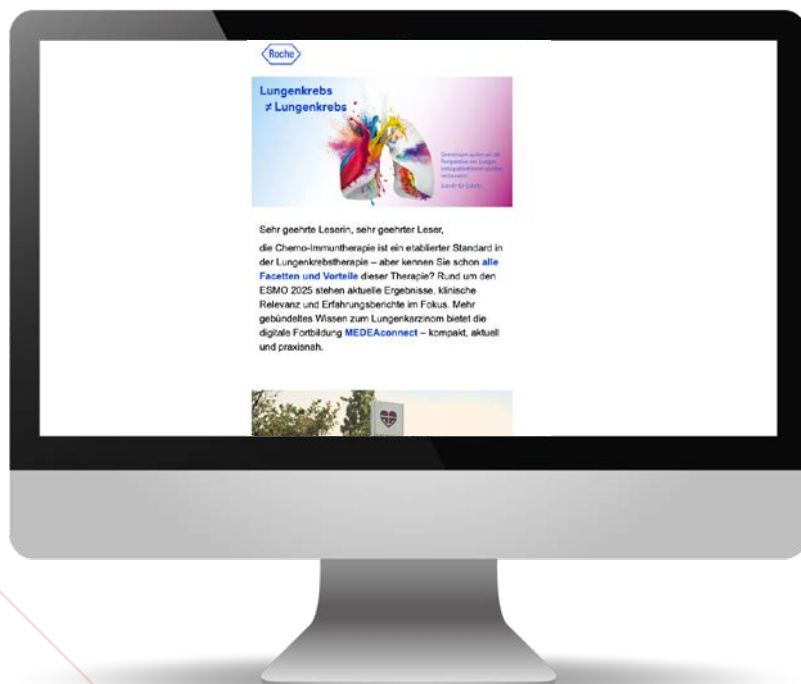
Roche

Lungenkrebs
≠ Lungenkrebs

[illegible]

Sehr geehrte Leserin, sehr geehrter Leser,

die Chemo-Immuntherapie ist ein etablierter Standard in der Lungenkrebstherapie – aber kennen Sie schon alle Facetten und Vorteile dieser Therapie? Rund um den ESMO 2025 stehen aktuelle Ergebnisse, klinische Relevanz und Erfahrungsberichte im Fokus. Mehr gebündeltes Wissen zum Lungenkarzinom bietet die digitale Fortbildung MEDEAconnect – kompakt, aktuell und praxisnah.